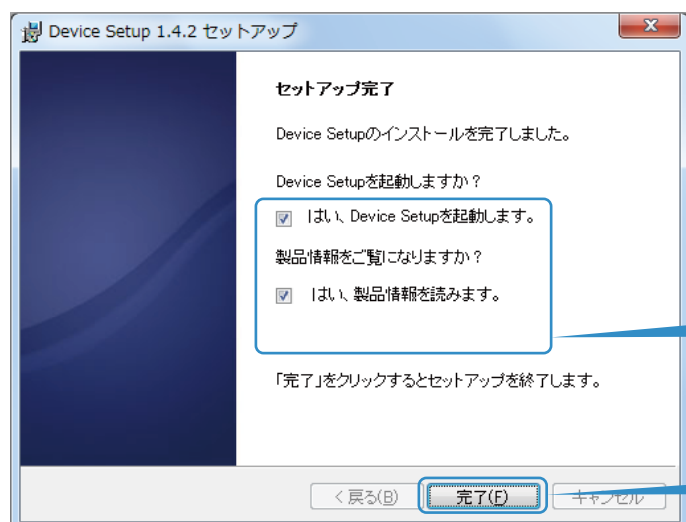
Device Setup 1.4.2 セットアップ

セットアップ完了

Device Setupのインストールを完了しました。

Device Setupを起動しますか？

はい、Device Setupを起動します。

製品情報をご覧になりますか？

はい、製品情報を読みます。

「完了」をクリックするとセットアップを終了します。

< 戻る(B)

完了(F)

キャンセル